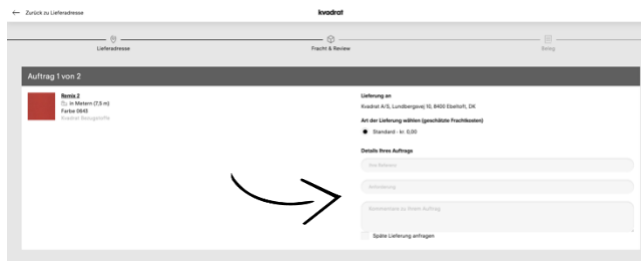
← Zurück zu Lieferadresse

kvadrat

Lieferadresse

Fracht & Review

Beleg

Auftrag 1 von 2

Remix 2
in Metern (7,5 m)
Farbe 0643
Kvadrat Bezugsstoffe

Lieferung an
Kvadrat A/S, Lundbergsvej 10, 8400 Ebeltoft, DK

Art der Lieferung wählen (geschätzte Frachtkosten)
Standard - kr. 0,00

Details Ihres Auftrags
Ihre Referenz
Zeichnung
Kommentar zu Ihrem Auftrag

Späte Lieferung anfragen